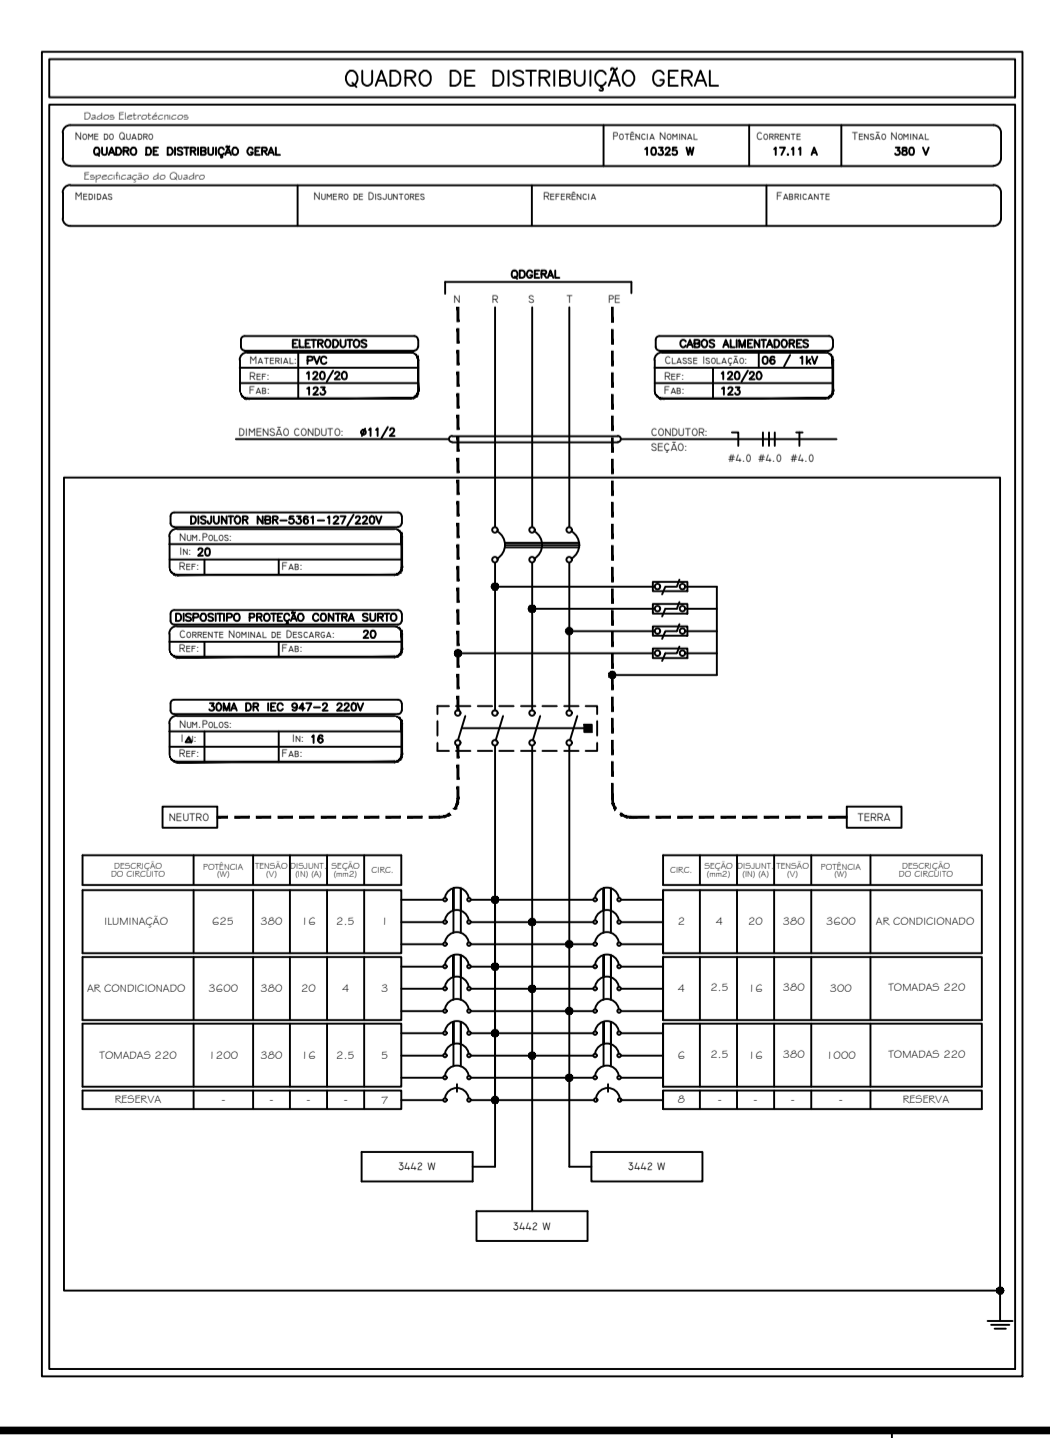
QUADRO DE DISTRIBUIÇÃO GERAL

Dados Eletrotécnicos

Nome do Quadro
QUADRO DE DISTRIBUIÇÃO GERAL

Potência Nominal
10325 W

Corrente
17.11 A

Tensão Nominal
380 V

Especificação do Quadro

Medidas

Numero de Disjuntores

Referência

Fabricante

QDGERAL
N R S T PE

ELETRODUTOS
Material: PVC
Ref: 120/20
Fab: 123

CABOS ALIMENTADORES
Classe Isolação: 06 / 1kV
Ref: 120/20
Fab: 123

DIMENSÃO CONDUTO: ø11/2

CONDUTOR:
SEÇÃO:
#4.0 #4.0 #4.0

DISJUNTOR NBR-5361-127/220V
Num.Polos:
In: 20
Ref:
Fab:

DISPOSITIPO PROTEÇÃO CONTRA SURTO
Corrente Nominal de Descarga: 20
Ref:
Fab:

30MA DR IEC 947-2 220V
Num.Polos:
I∆:
In: 16
Ref:
Fab:

NEUTRO

TERRA

| DESCRIÇÃO DO CIRCUITO | POTÊNCIA (W) | TENSÃO (V) | DISJUNT. (IN) (A) | SEÇÃO (mm2) | CIRC. |
|---|---|---|---|---|---|
| ILUMINAÇÃO | 625 | 380 | 16 | 2.5 | 1 |
| AR CONDICIONADO | 3600 | 380 | 20 | 4 | 3 |
| TOMADAS 220 | 1200 | 380 | 16 | 2.5 | 5 |
| RESERVA | - | - | - | - | 7 |

| CIRC. | SEÇÃO (mm2) | DISJUNT. (IN) (A) | TENSÃO (V) | POTÊNCIA (W) | DESCRIÇÃO DO CIRCUITO |
|---|---|---|---|---|---|
| 2 | 4 | 20 | 380 | 3600 | AR CONDICIONADO |
| 4 | 2.5 | 16 | 380 | 300 | TOMADAS 220 |
| 6 | 2.5 | 16 | 380 | 1000 | TOMADAS 220 |
| 8 | - | - | - | - | RESERVA |

3442 W

3442 W

3442 W